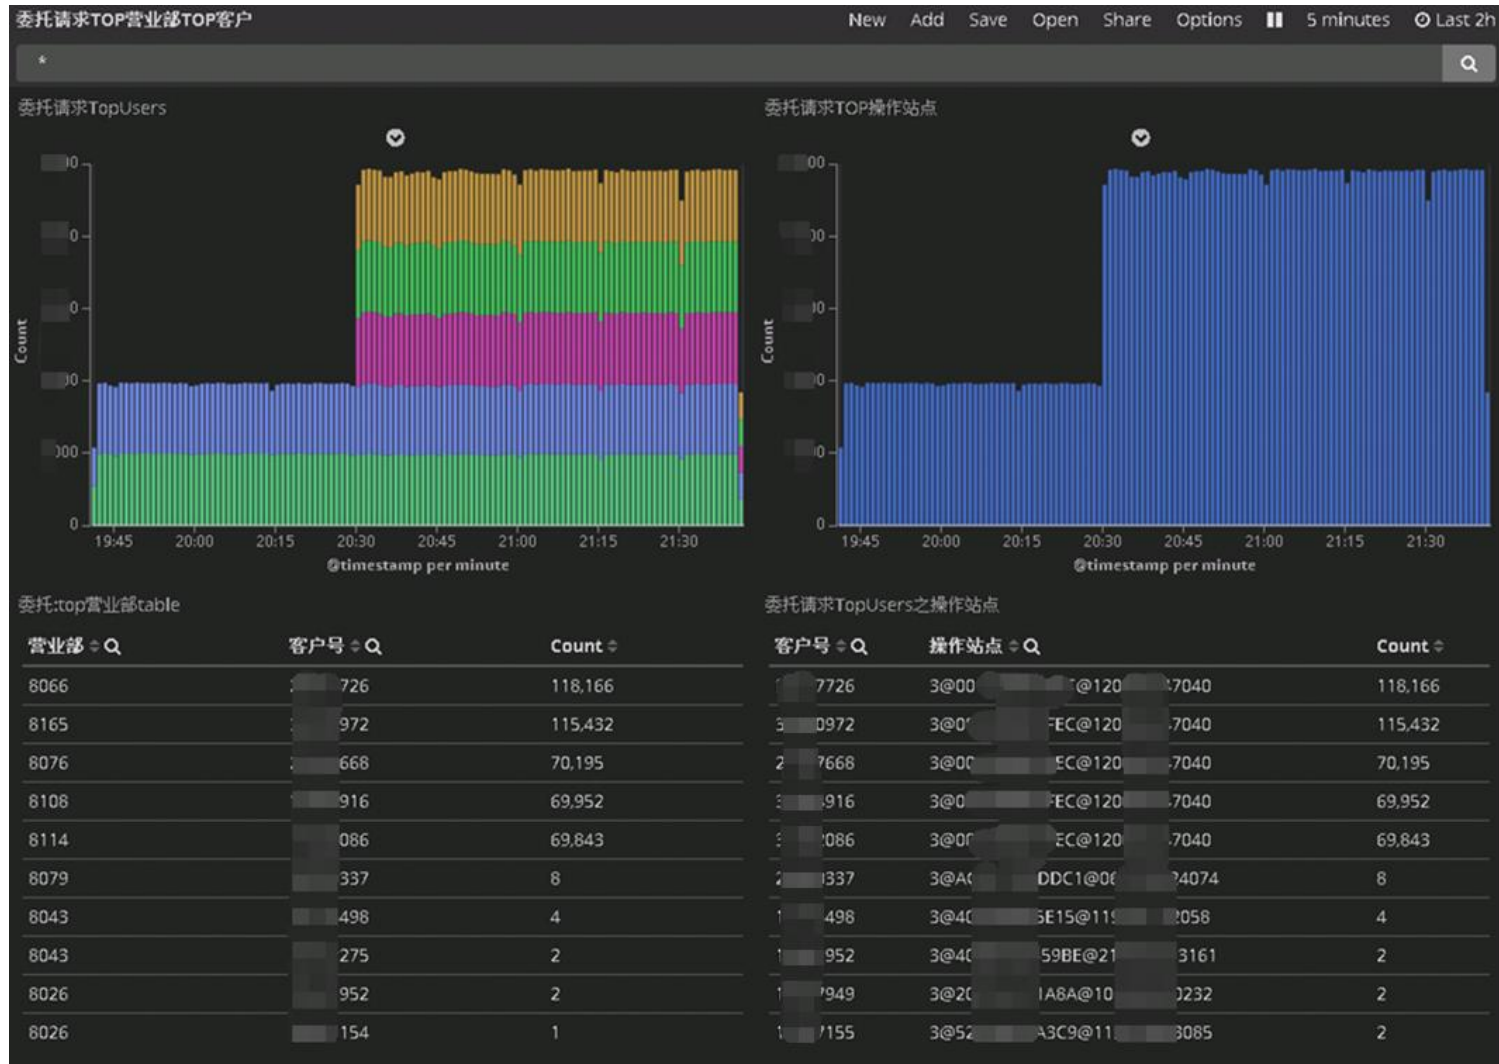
委托请求TOP营业部TOP客户

New Add Save Open Share Options 5 minutes Last 2h

*

委托请求TopUsers

Count

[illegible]0
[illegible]0
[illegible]0
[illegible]0
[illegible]00
0

19:45 20:00 20:15 20:30 20:45 21:00 21:15 21:30

@timestamp per minute

委托请求TOP操作站点

Count

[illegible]00
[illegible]0
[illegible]0
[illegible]0
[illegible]0
0

19:45 20:00 20:15 20:30 20:45 21:00 21:15 21:30

@timestamp per minute

委托:top营业部table

| 营业部 | 客户号 | Count |
|---|---|---|
| 8066 | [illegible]726 | 118,166 |
| 8165 | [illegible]972 | 115,432 |
| 8076 | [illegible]668 | 70,195 |
| 8108 | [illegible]916 | 69,952 |
| 8114 | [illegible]086 | 69,843 |
| 8079 | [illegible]337 | 8 |
| 8043 | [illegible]498 | 4 |
| 8043 | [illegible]275 | 2 |
| 8026 | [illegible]952 | 2 |
| 8026 | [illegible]154 | 1 |

委托请求TopUsers之操作站点

| 客户号 | 操作站点 | Count |
|---|---|---|
| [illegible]7726 | 3@00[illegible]@120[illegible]7040 | 118,166 |
| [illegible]0972 | 3@0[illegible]FEC@120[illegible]7040 | 115,432 |
| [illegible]7668 | 3@00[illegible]EC@120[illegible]7040 | 70,195 |
| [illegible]916 | 3@0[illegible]FEC@120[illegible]7040 | 69,952 |
| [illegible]086 | 3@00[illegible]EC@120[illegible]7040 | 69,843 |
| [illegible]337 | 3@A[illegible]DDC1@0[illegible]4074 | 8 |
| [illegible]498 | 3@4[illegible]E15@11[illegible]058 | 4 |
| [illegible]952 | 3@4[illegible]59BE@21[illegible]3161 | 2 |
| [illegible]949 | 3@2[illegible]A8A@10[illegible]232 | 2 |
| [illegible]155 | 3@52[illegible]A3C9@11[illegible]085 | 2 |